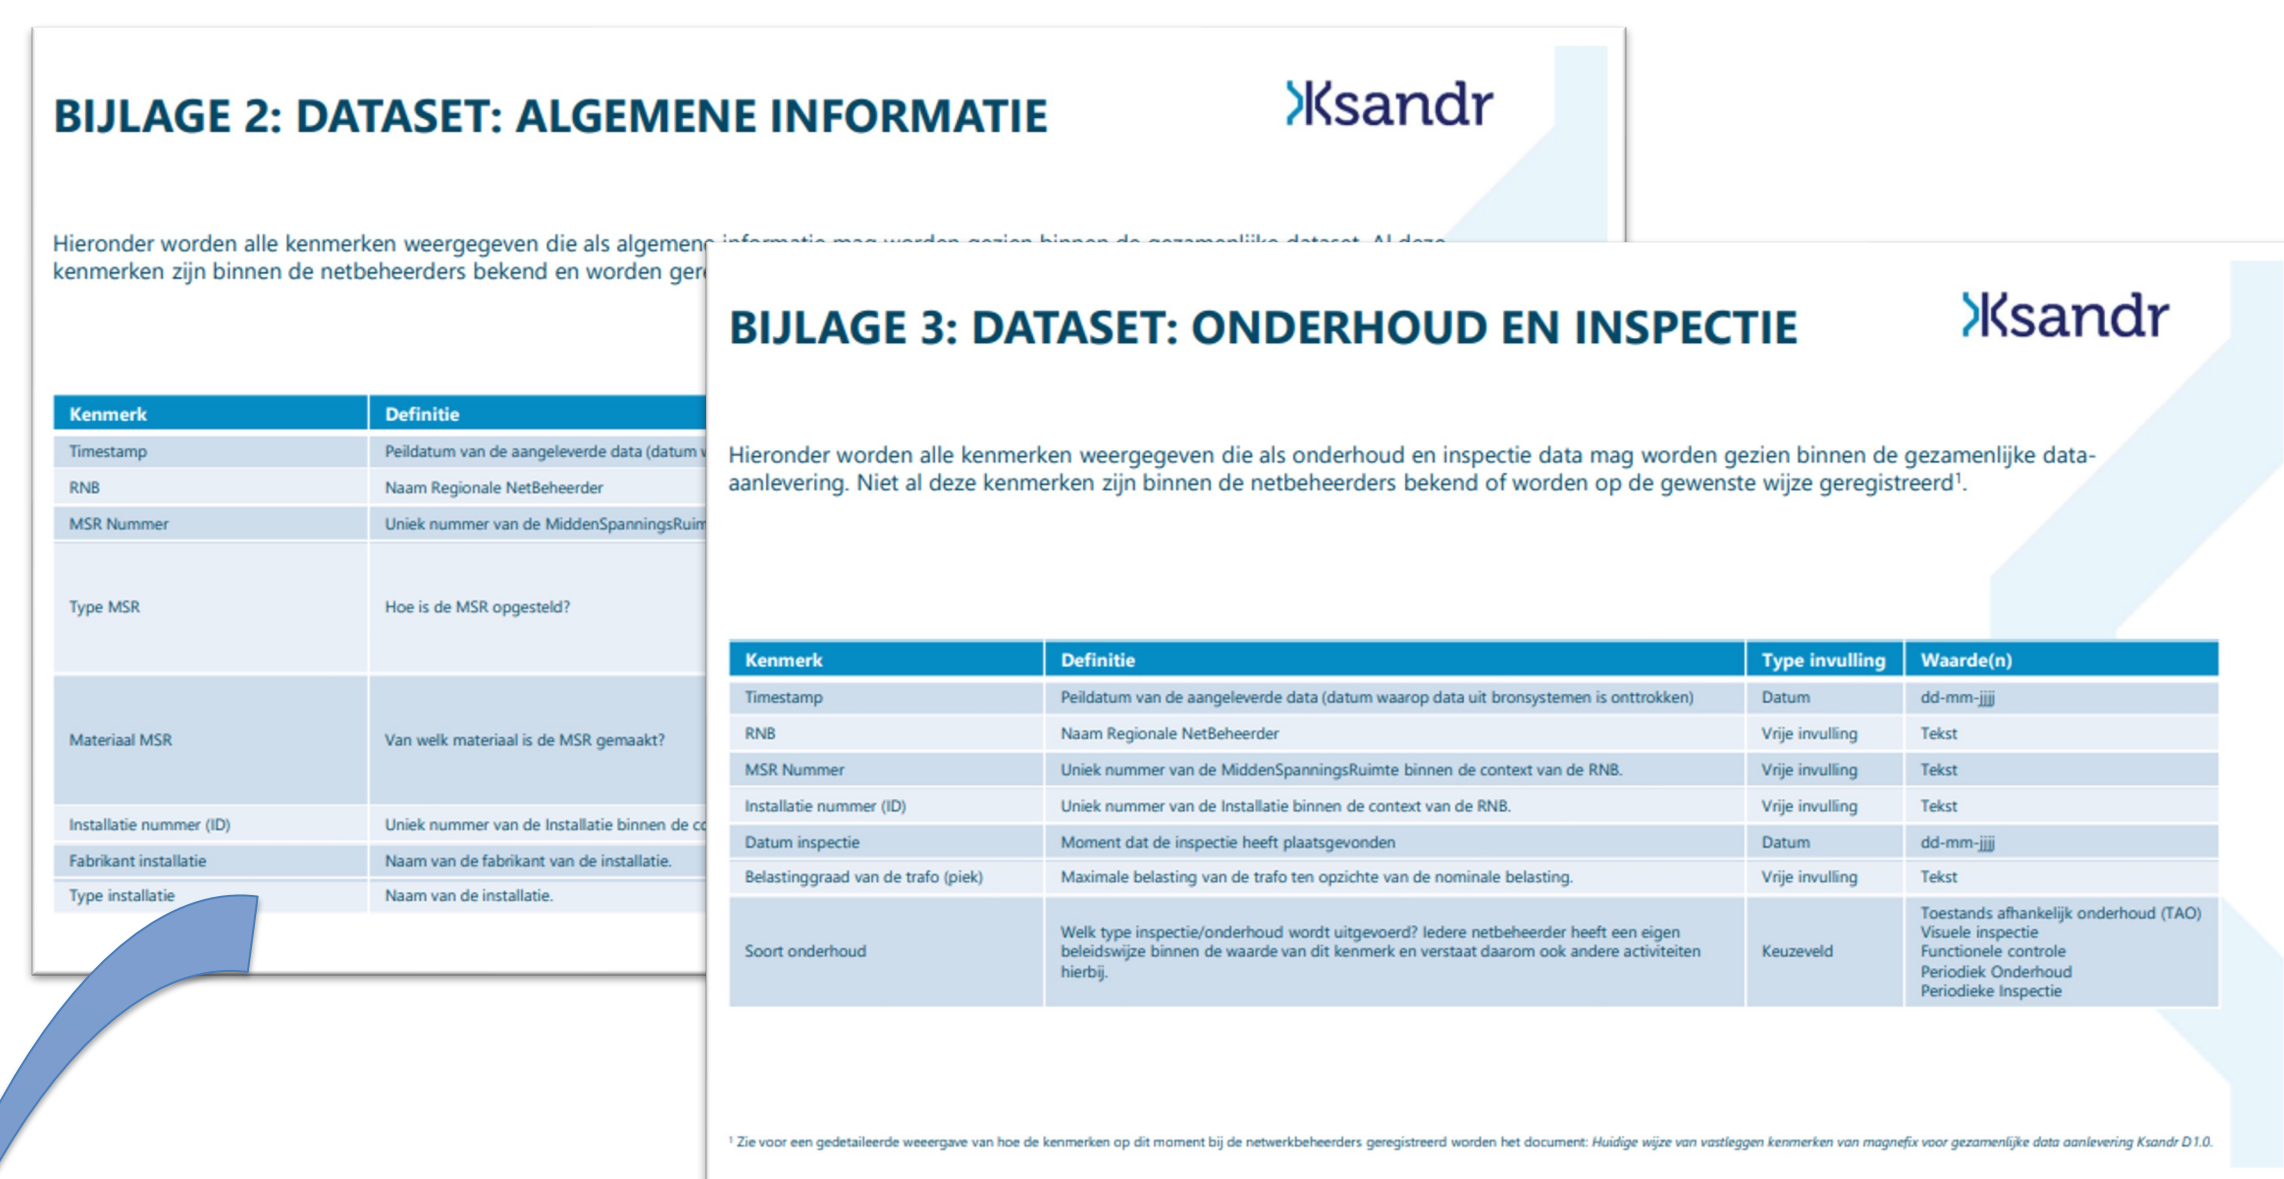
BIJLAGE 2: DATASET: ALGEMENE INFORMATIE

Ksandr

Hieronder worden alle kenmerken weergegeven die als algemene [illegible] kenmerken zijn binnen de netbeheerders bekend en worden ger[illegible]

| Kenmerk | Definitie |
|---|---|
| Timestamp | Peildatum van de aangeleverde data (datum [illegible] |
| RNB | Naam Regionale NetBeheerder |
| MSR Nummer | Uniek nummer van de MiddenSpanningsRui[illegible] |
| Type MSR | Hoe is de MSR opgesteld? |
| Materiaal MSR | Van welk materiaal is de MSR gemaakt? |
| Installatie nummer (ID) | Uniek nummer van de Installatie binnen de c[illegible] |
| Fabrikant installatie | Naam van de fabrikant van de installatie. |
| Type installatie | Naam van de installatie. |

BIJLAGE 3: DATASET: ONDERHOUD EN INSPECTIE

Ksandr

Hieronder worden alle kenmerken weergegeven die als onderhoud en inspectie data mag worden gezien binnen de gezamenlijke data-aanlevering. Niet al deze kenmerken zijn binnen de netbeheerders bekend of worden op de gewenste wijze geregistreerd¹.

| Kenmerk | Definitie | Type invulling | Waarde(n) |
|---|---|---|---|
| Timestamp | Peildatum van de aangeleverde data (datum waarop data uit bronsystemen is onttrokken) | Datum | dd-mm-jjjj |
| RNB | Naam Regionale NetBeheerder | Vrije invulling | Tekst |
| MSR Nummer | Uniek nummer van de MiddenSpanningsRuimte binnen de context van de RNB. | Vrije invulling | Tekst |
| Installatie nummer (ID) | Uniek nummer van de Installatie binnen de context van de RNB. | Vrije invulling | Tekst |
| Datum inspectie | Moment dat de inspectie heeft plaatsgevonden | Datum | dd-mm-jjjj |
| Belastinggraad van de trafo (piek) | Maximale belasting van de trafo ten opzichte van de nominale belasting. | Vrije invulling | Tekst |
| Soort onderhoud | Welk type inspectie/onderhoud wordt uitgevoerd? Iedere netbeheerder heeft een eigen beleidswijze binnen de waarde van dit kenmerk en verstaat daarom ook andere activiteiten hierbij. | Keuzeveld | Toestands afhankelijk onderhoud (TAO) Visuele inspectie Functionele controle Periodiek Onderhoud Periodieke Inspectie |

¹ Zie voor een gedetailleerde weergave van hoe de kenmerken op dit moment bij de netwerkbeheerders geregistreerd worden het document: Huidige wijze van vastleggen kenmerken van magnefix voor gezamenlijke data aanlevering Ksandr D1.0.